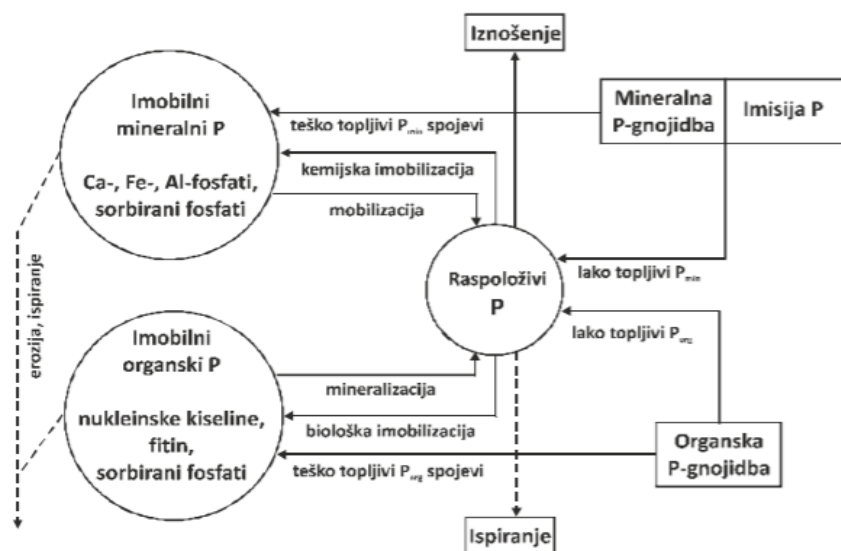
Iznošenje

Imobilni mineralni P

Ca-, Fe-, Al-fosfati, sorbirani fosfati

teško topljivi $P_{min}$ spojevi

Mineralna P-gnojidba

Imisija P

kemijska imobilizacija

mobilizacija

erozija, ispiranje

Raspoloživi P

lako topljivi $P_{min}$

lako topljivi $P_{org}$

Imobilni organski P

nukleinske kiseline, fitin, sorbirani fosfati

mineralizacija

biološka imobilizacija

teško topljivi $P_{org}$ spojevi

Organska P-gnojidba

Ispiranje